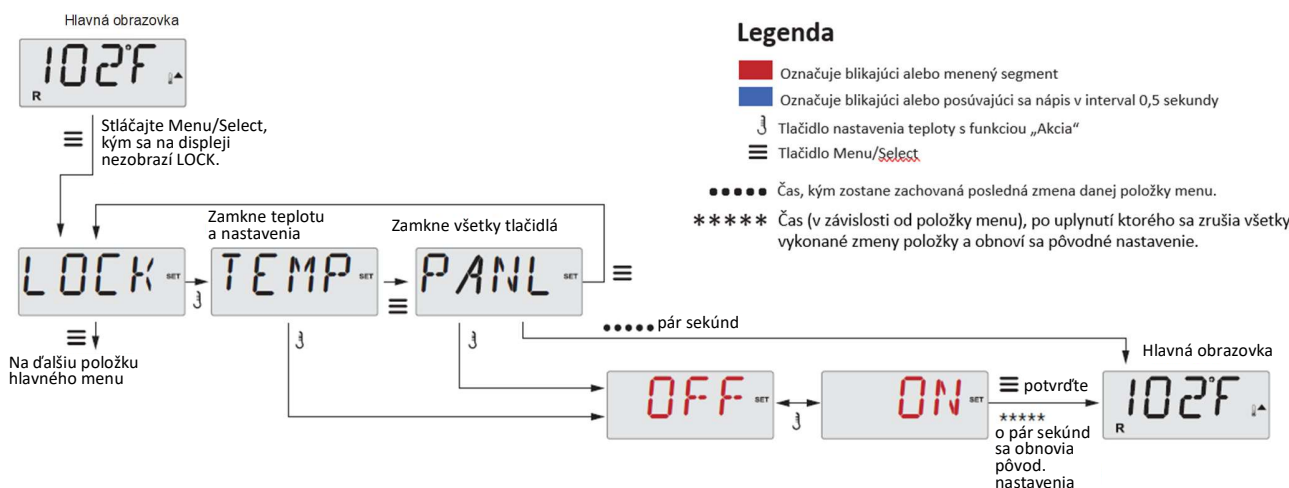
Hlavná obrazovka

102°F

R

Stláčajte Menu/Select, kým sa na displeji nezobrazí LOCK.

Legenda

Označuje blikajúci alebo menený segment

Označuje blikajúci alebo posúvajúci sa nápis v interval 0,5 sekundy

Tlačidlo nastavenia teploty s funkciou „Akcia“

Tlačidlo Menu/Select

Čas, kým zostane zachovaná posledná zmena danej položky menu.

Čas (v závislosti od položky menu), po uplynutí ktorého sa zrušia všetky vykonané zmeny položky a obnoví sa pôvodné nastavenie.

Zamkne teplotu a nastavenia

Zamkne všetky tlačidlá

LOCK SET

TEMP SET

PANL SET

Na ďalšiu položku hlavného menu

pár sekúnd

Hlavná obrazovka

OFF SET

ON SET

potvrďte

o pár sekúnd sa obnovia pôvod. nastavenia

102°F

R